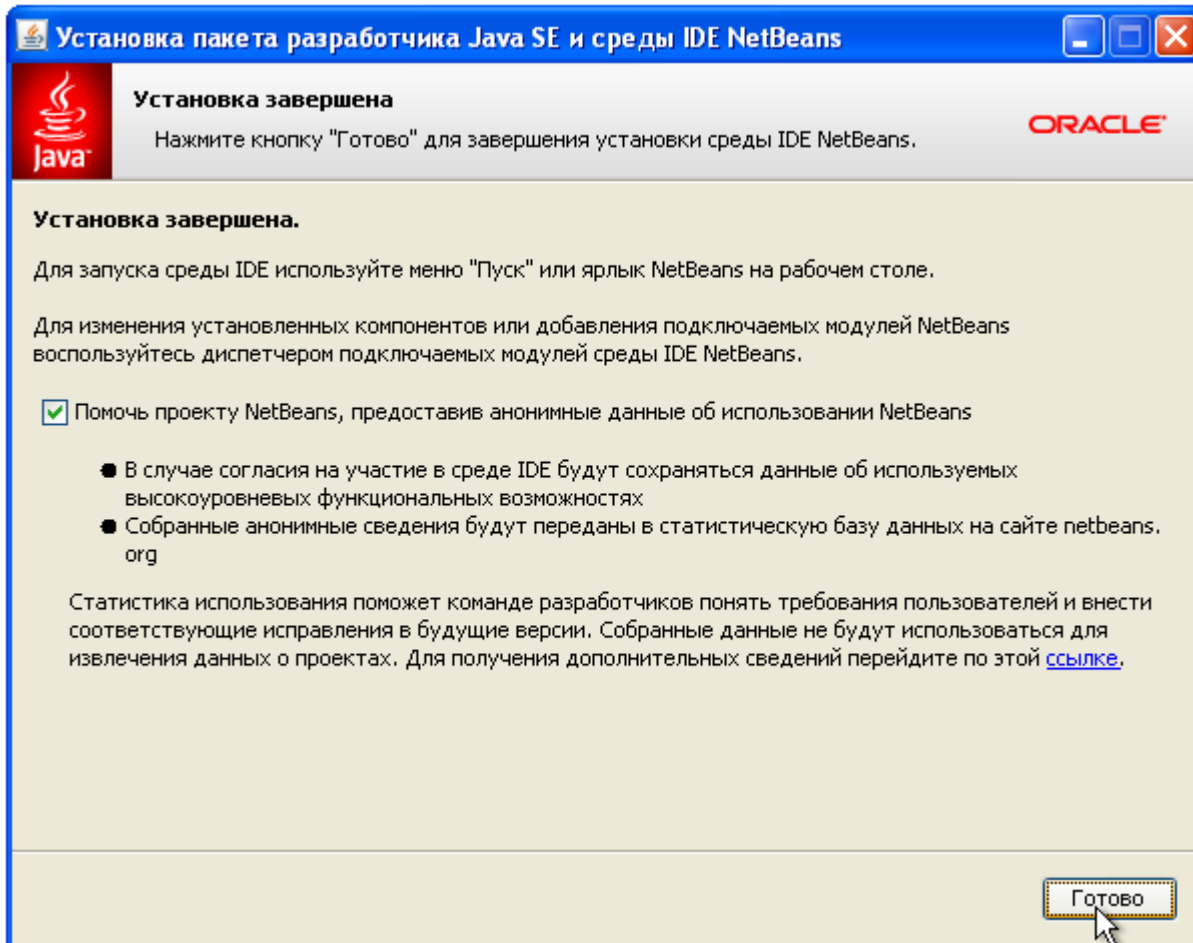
Установка пакета разработчика Java SE и среды IDE NetBeans

Java

Установка завершена

Нажмите кнопку "Готово" для завершения установки среды IDE NetBeans.

ORACLE

Установка завершена.

Для запуска среды IDE используйте меню "Пуск" или ярлык NetBeans на рабочем столе.

Для изменения установленных компонентов или добавления подключаемых модулей NetBeans воспользуйтесь диспетчером подключаемых модулей среды IDE NetBeans.

Помочь проекту NetBeans, предоставив анонимные данные об использовании NetBeans

- В случае согласия на участие в среде IDE будут сохраняться данные об используемых высокоуровневых функциональных возможностях
- Собранные анонимные сведения будут переданы в статистическую базу данных на сайте netbeans.org

Статистика использования поможет команде разработчиков понять требования пользователей и внести соответствующие исправления в будущие версии. Собранные данные не будут использоваться для извлечения данных о проектах. Для получения дополнительных сведений перейдите по этой ссылке.

Готово